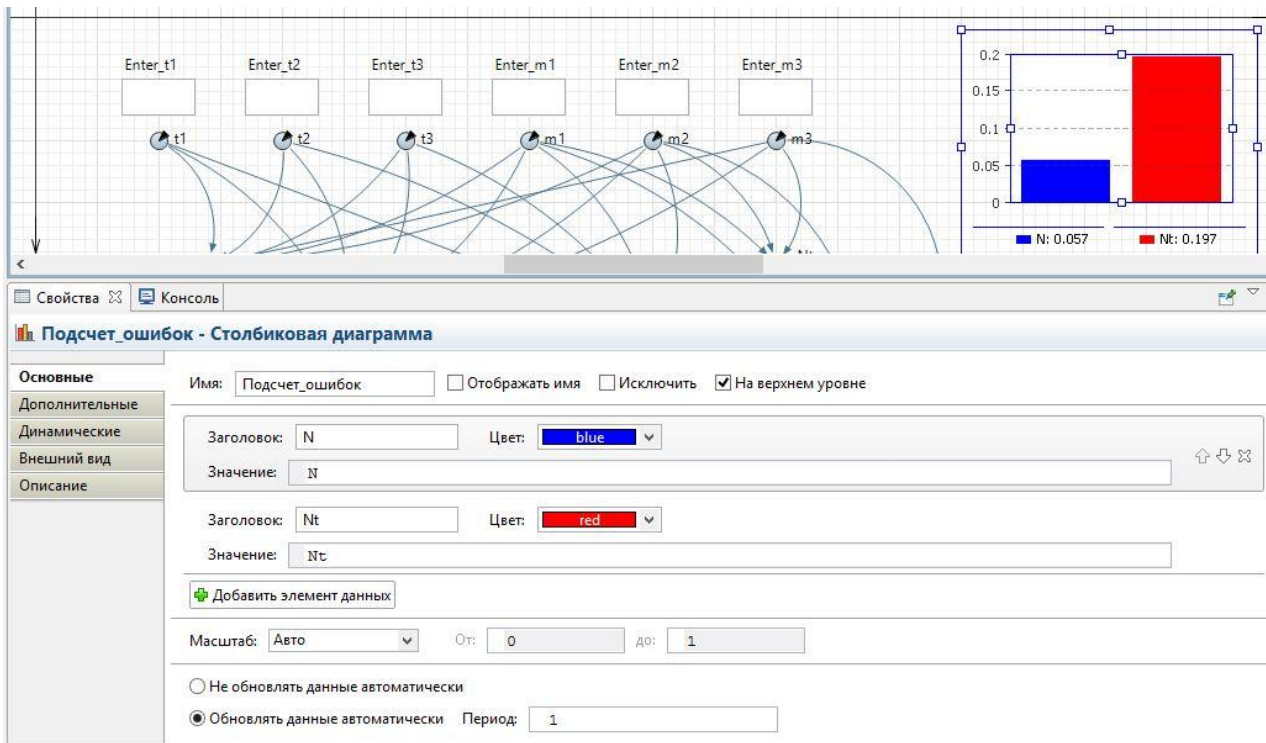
Enter_t1 Enter_t2 Enter_t3 Enter_m1 Enter_m2 Enter_m3

t1 t2 t3 m1 m2 m3

0.2
0.15
0.1
0.05
0

N: 0.057 Nt: 0.197

<

Свойства Консоль

Подсчет_ошибок - Столбиковая диаграмма

Основные
Дополнительные
Динамические
Внешний вид
Описание

Имя: Подсчет_ошибок Отображать имя Исключить На верхнем уровне

Заголовок: N Цвет: blue
Значение: N

Заголовок: Nt Цвет: red
Значение: Nt

Добавить элемент данных

Масштаб: Авто От: 0 до: 1

Не обновлять данные автоматически
Обновлять данные автоматически Период: 1